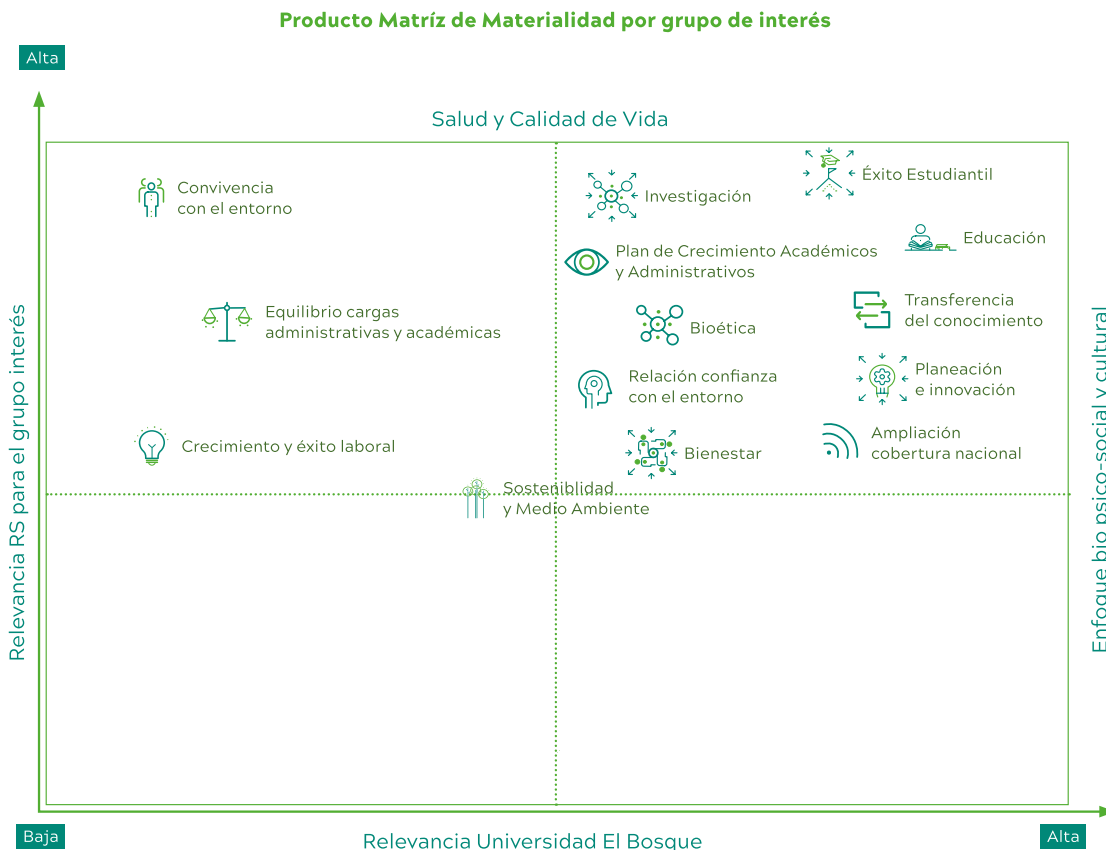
Producto Matríz de Materialidad por grupo de interés

Alta

Salud y Calidad de Vida

Convivencia con el entorno

Investigación

Éxito Estudiantil

Educación

Plan de Crecimiento Académicos y Administrativos

Equilibrio cargas administrativas y académicas

Transferencia del conocimiento

Bioética

Planeación e innovación

Relación confianza con el entorno

Crecimiento y éxito laboral

Ampliación cobertura nacional

Bienestar

Sostenibliidad y Medio Ambiente

Relevancia RS para el grupo interés

Enfoque bio psico-social y cultural

Baja

Relevancia Universidad El Bosque

Alta